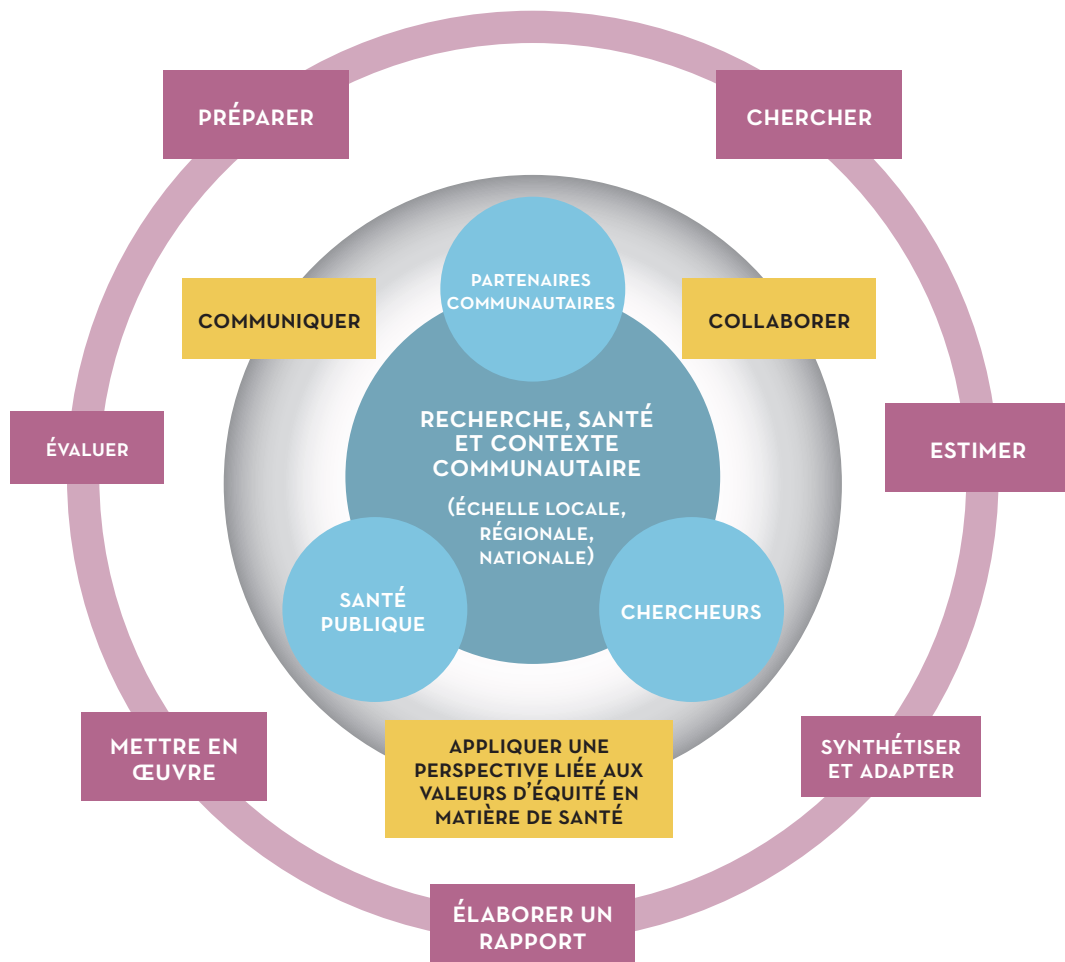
PRÉPARER

CHERCHER

COMMUNIQUER

PARTENAIRES COMMUNAUTAIRES

COLLABORER

ÉVALUER

RECHERCHE, SANTÉ ET CONTEXTE COMMUNAUTAIRE

(ÉCHELLE LOCALE, RÉGIONALE, NATIONALE)

ESTIMER

SANTÉ PUBLIQUE

CHERCHEURS

METTRE EN ŒUVRE

APPLIQUER UNE PERSPECTIVE LIÉE AUX VALEURS D'ÉQUITÉ EN MATIÈRE DE SANTÉ

SYNTHÉTISER ET ADAPTER

ÉLABORER UN RAPPORT